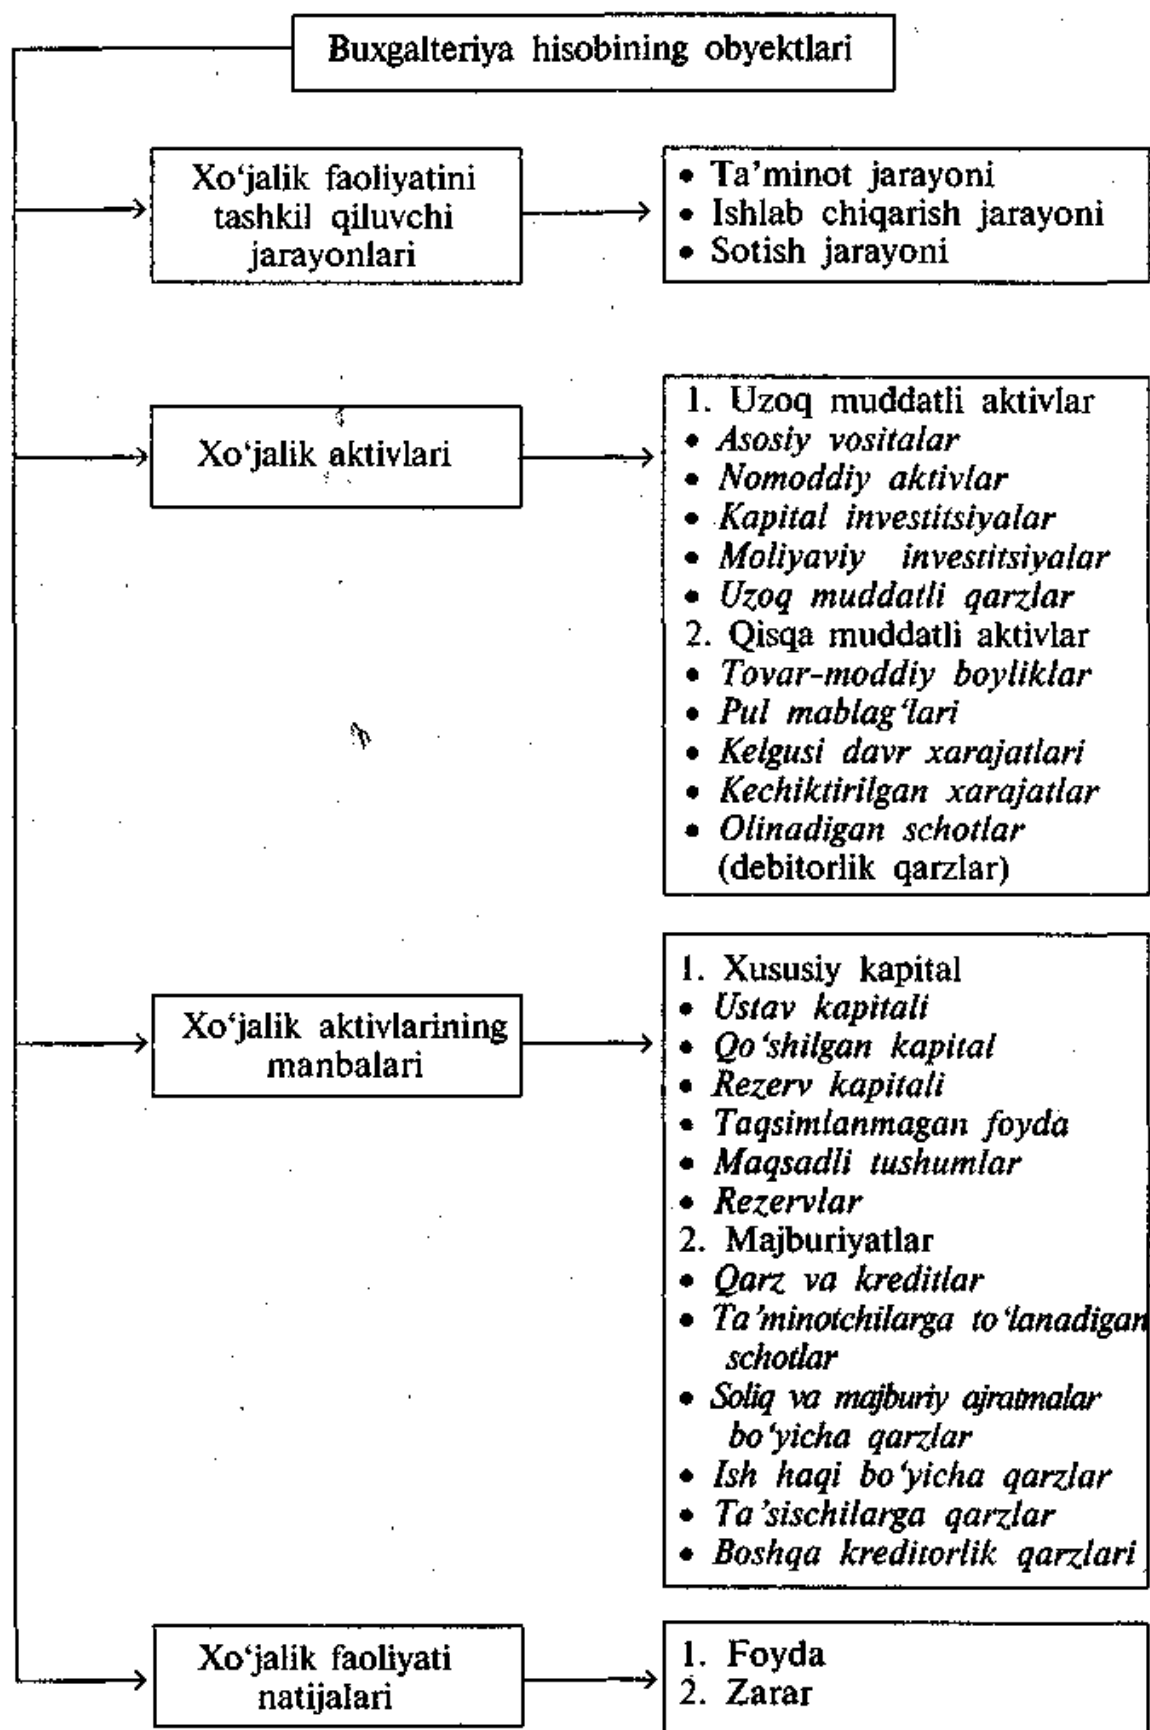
Buxgalteriya hisobining obyektlari

Xo‘jalik faoliyatini tashkil qiluvchi jarayonlari

• Ta’minot jarayoni
• Ishlab chiqarish jarayoni
• Sotish jarayoni

Xo‘jalik aktivlari

1. Uzoq muddatli aktivlar
• *Asosiy vositalar*
• *Nomoddiy aktivlar*
• *Kapital investitsiyalar*
• *Moliyaviy investitsiyalar*
• *Uzoq muddatli qarzlar*
2. Qisqa muddatli aktivlar
• *Tovar-moddiy boyliklar*
• *Pul mablag‘lari*
• *Kelgusi davr xarajatlari*
• *Kechiktirilgan xarajatlar*
• *Olinadigan schotlar* (debitorlik qarzlar)

Xo‘jalik aktivlarining manbalari

1. Xususiy kapital
• *Ustav kapitali*
• *Qo‘shilgan kapital*
• *Rezerv kapitali*
• *Taqsimlanmagan foyda*
• *Maqsadli tushumlar*
• *Rezervlar*
2. Majburiyatlar
• *Qarz va kreditlar*
• *Ta’minotchilarga to‘lanadigan schotlar*
• *Soliq va majburiy ajratmalar bo‘yicha qarzlar*
• *Ish haqi bo‘yicha qarzlar*
• *Ta’sischilarga qarzlar*
• *Boshqa kreditorlik qarzlari*

Xo‘jalik faoliyati natijalari

1. Foyda
2. Zarar